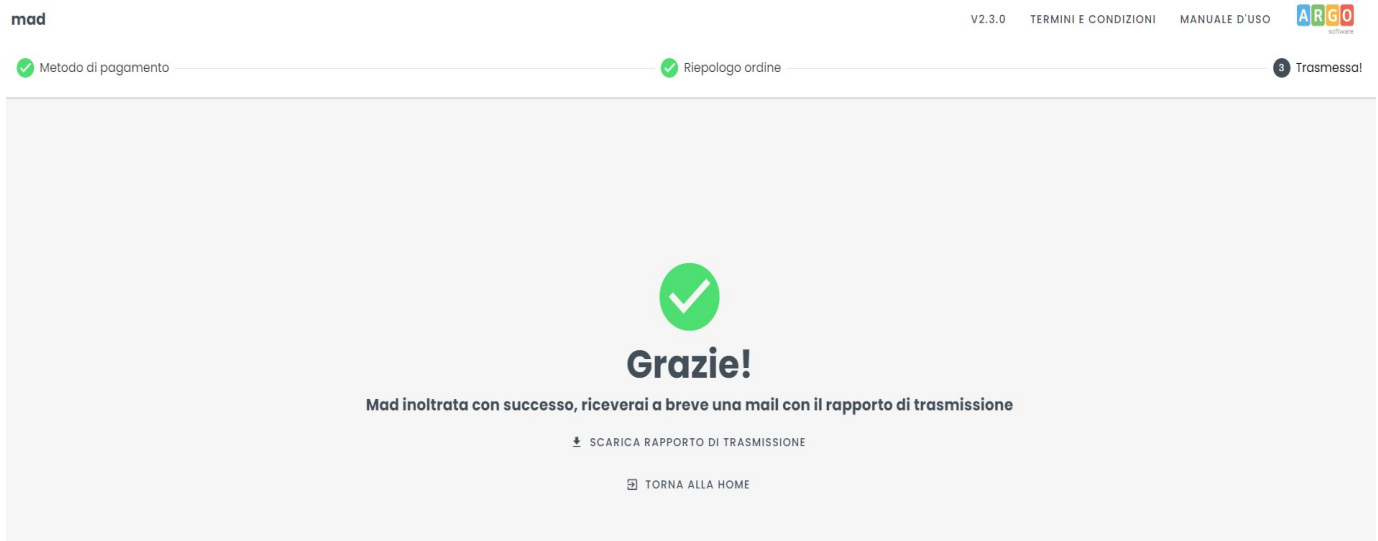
mad

V2.3.0 TERMINI E CONDIZIONI MANUALE D'USO ARGO software

Metodo di pagamento

Riepologo ordine

3 Trasmessa!

Grazie!

Mad inoltrata con successo, riceverai a breve una mail con il rapporto di trasmissione

SCARICA RAPPORTO DI TRASMISSIONE

TORNA ALLA HOME